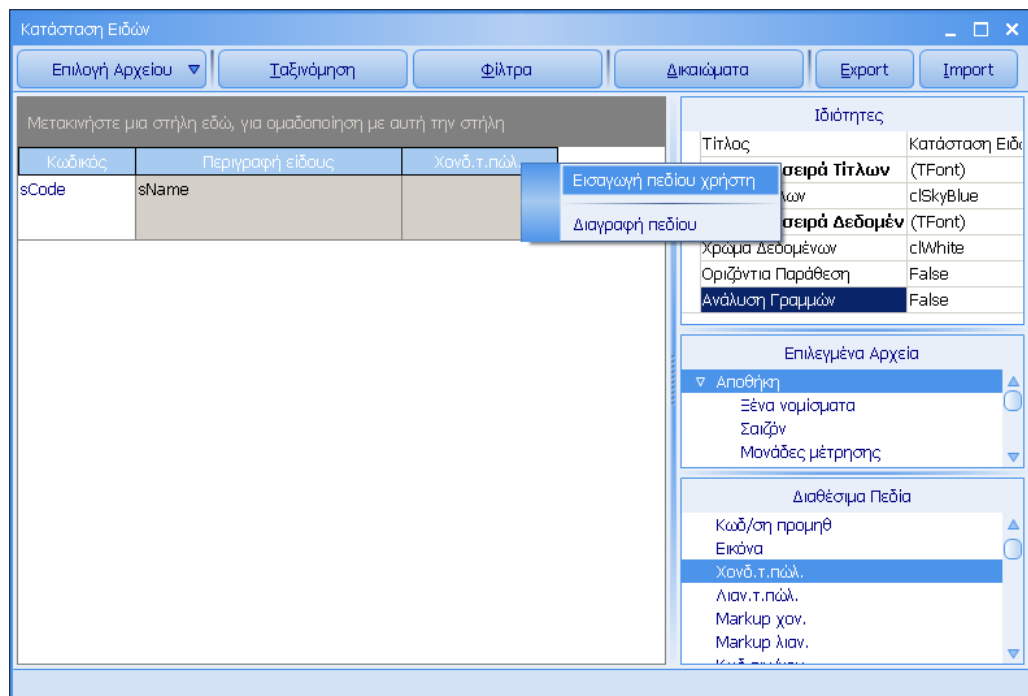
Κατάσταση Ειδών

Επιλογή Αρχείου ▽ | Ταξινόμηση | Φίλτρα | Δικαιώματα | Export | Import

Μετακινήστε μια στήλη εδώ, για ομαδοποίηση με αυτή την στήλη

| Κωδικός | Περιγραφή είδους | Χονδ.τ.πώλ. |
|---|---|---|
| sCode | sName | |

Εισαγωγή πεδίου χρήστη

Διαγραφή πεδίου

Ιδιότητες

| | |
|---|---|
| Τίτλος | Κατάσταση Ειδ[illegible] |
| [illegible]σειρά Τίτλων | (TFont) |
| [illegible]ων | clSkyBlue |
| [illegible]σειρά Δεδομέν | (TFont) |
| Χρώμα Δεδομένων | clWhite |
| Οριζόντια Παράθεση | False |
| Ανάλυση Γραμμών | False |

Επιλεγμένα Αρχεία

▽ Αποθήκη
Ξένα νομίσματα
Σαιζόν
Μονάδες μέτρησης

Διαθέσιμα Πεδία

Κωδ/ση προμηθ
Εικόνα
Χονδ.τ.πώλ.
Λιαν.τ.πώλ.
Markup χον.
Markup λιαν.
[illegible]